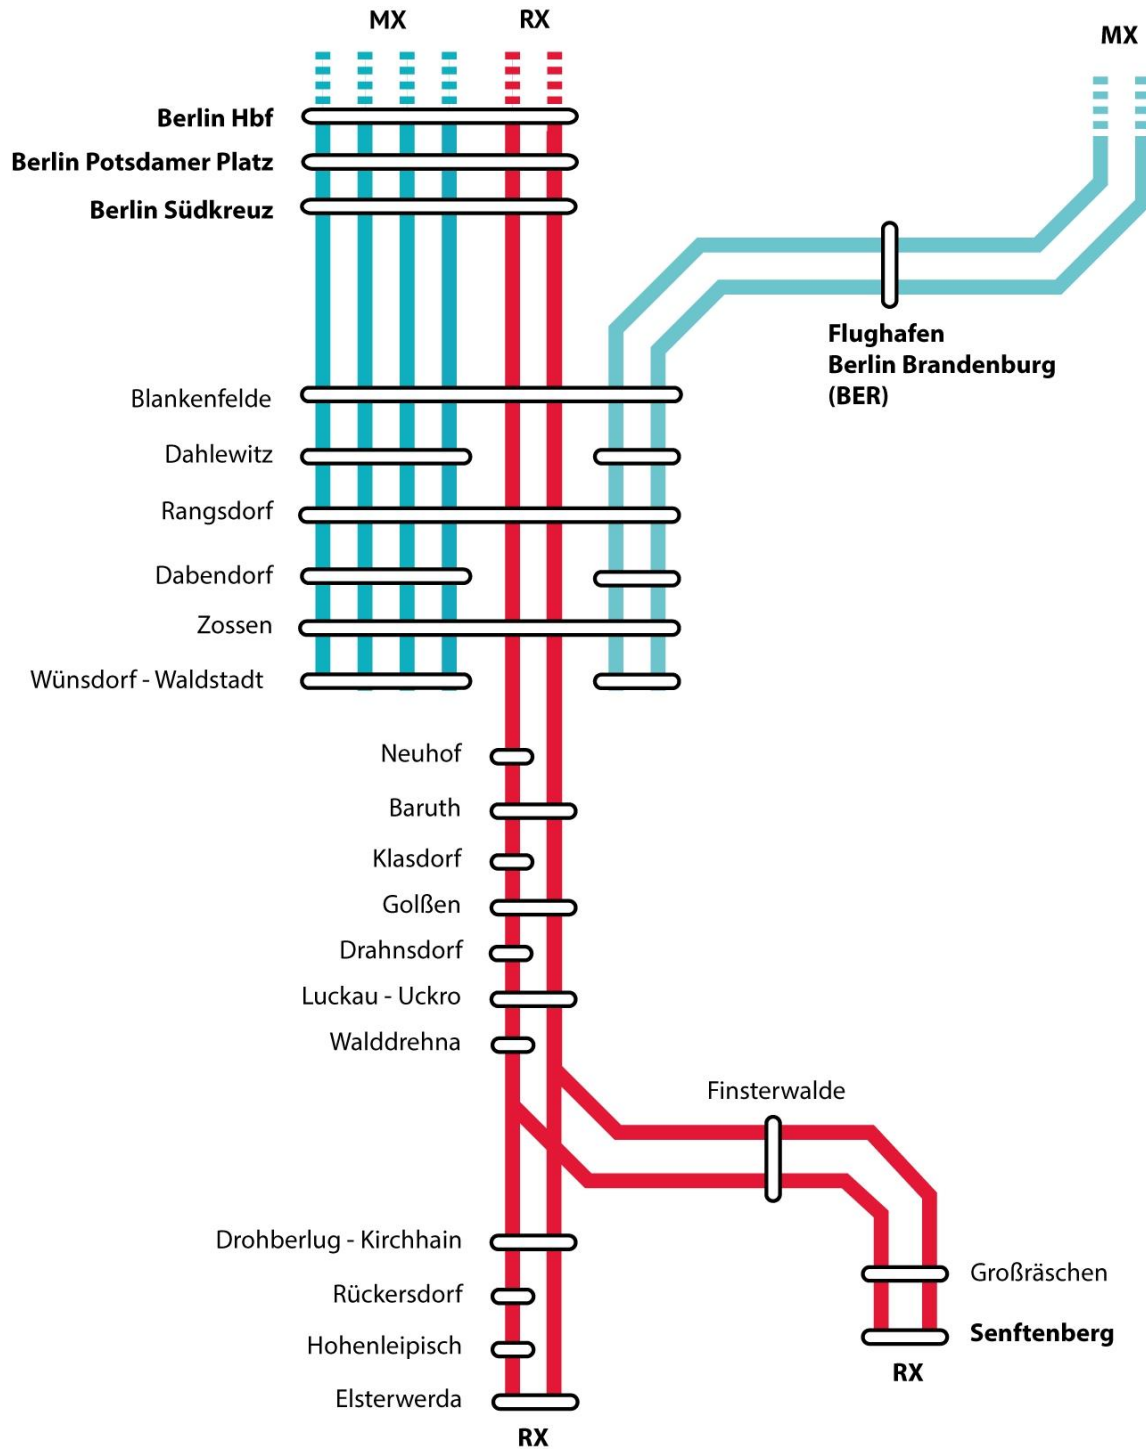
MX RX MX

Berlin Hbf
Berlin Potsdamer Platz
Berlin Südkreuz

Flughafen
Berlin Brandenburg
(BER)

Blankenfelde
Dahlewitz
Rangsdorf
Dabendorf
Zossen
Wünsdorf - Waldstadt

Neuhof
Baruth
Klasdorf
Golßen
Drahnsdorf
Luckau - Uckro
Walddrehna

Finsterwalde

Drohberlug - Kirchhain
Rückersdorf
Hohenleipisch
Elsterwerda

Großräschen
Senftenberg

RX

RX